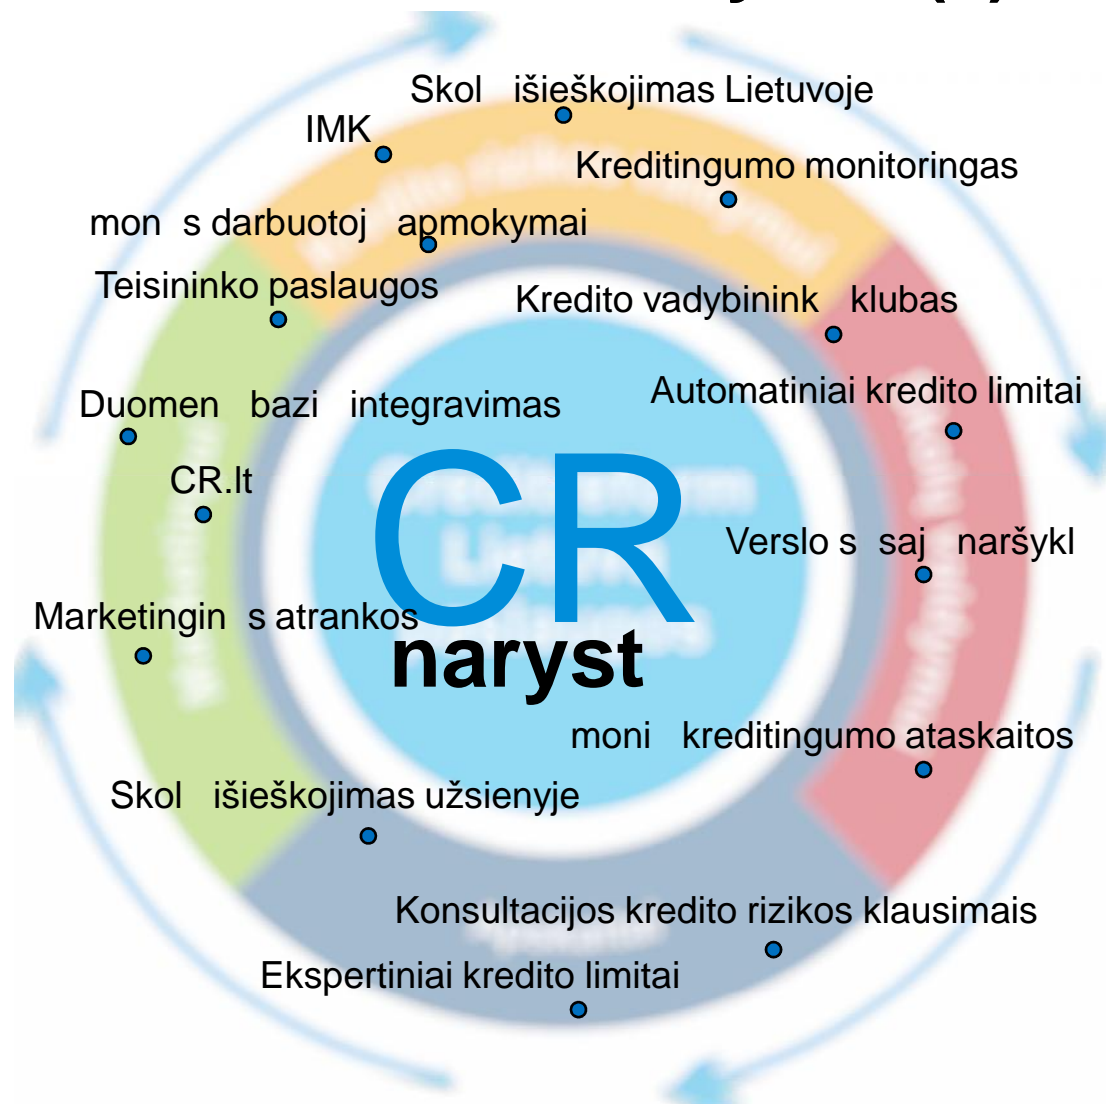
Skol išieškojimas Lietuvoje

IMK

Kreditingumo monitoringas

mon s darbuotoj apmokymai

Teisininko paslaugos

Kredito vadybinink klubas

Duomen bazi integravimas

Automatiniai kredito limitai

CR.lt

CR

Verslo s saj naršykl

Marketingin s atrankos

naryst

moni kreditingumo ataskaitos

Skol išieškojimas užsienyje

Konsultacijos kredito rizikos klausimais

Ekspertiniai kredito limitai